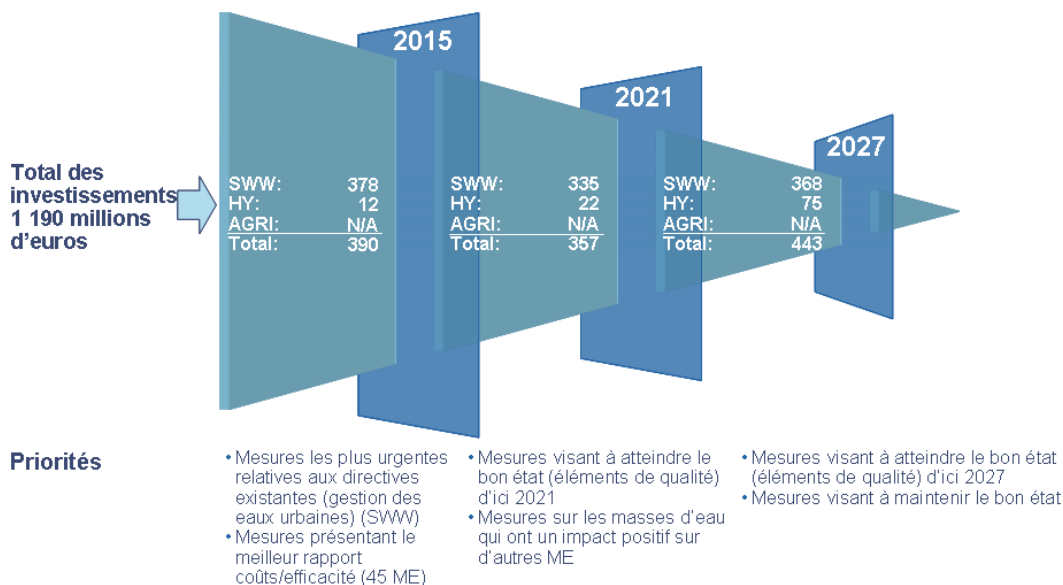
2015

2021

2027

Total des investissements 1 190 millions d'euros

SWW: 378
HY: 12
AGRI: N/A
Total: 390

SWW: 335
HY: 22
AGRI: N/A
Total: 357

SWW: 368
HY: 75
AGRI: N/A
Total: 443

Priorités

• Mesures les plus urgentes relatives aux directives existantes (gestion des eaux urbaines) (SWW)
• Mesures présentant le meilleur rapport coûts/efficacité (45 ME)

• Mesures visant à atteindre le bon état (éléments de qualité) d'ici 2021
• Mesures sur les masses d'eau qui ont un impact positif sur d'autres ME

• Mesures visant à atteindre le bon état (éléments de qualité) d'ici 2027
• Mesures visant à maintenir le bon état